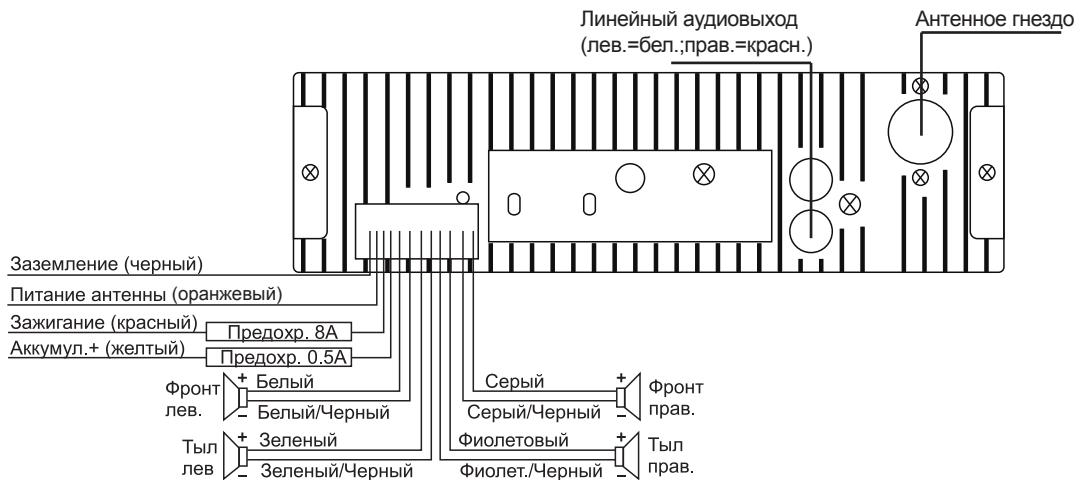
Линейный аудиовыход
(лев.=бел.;прав.=красн.)

Антенное гнездо

Заземление (черный)

Питание антенны (оранжевый)

Зажигание (красный)
Предохр. 8A

Аккумул.+ (желтый)
Предохр. 0.5A

Фронт лев.
+ Белый
– Белый/Черный

Тыл лев
+ Зеленый
– Зеленый/Черный

Серый +
Серый/Черный –
Фронт прав.

Фиолетовый +
Фиолет./Черный –
Тыл прав.